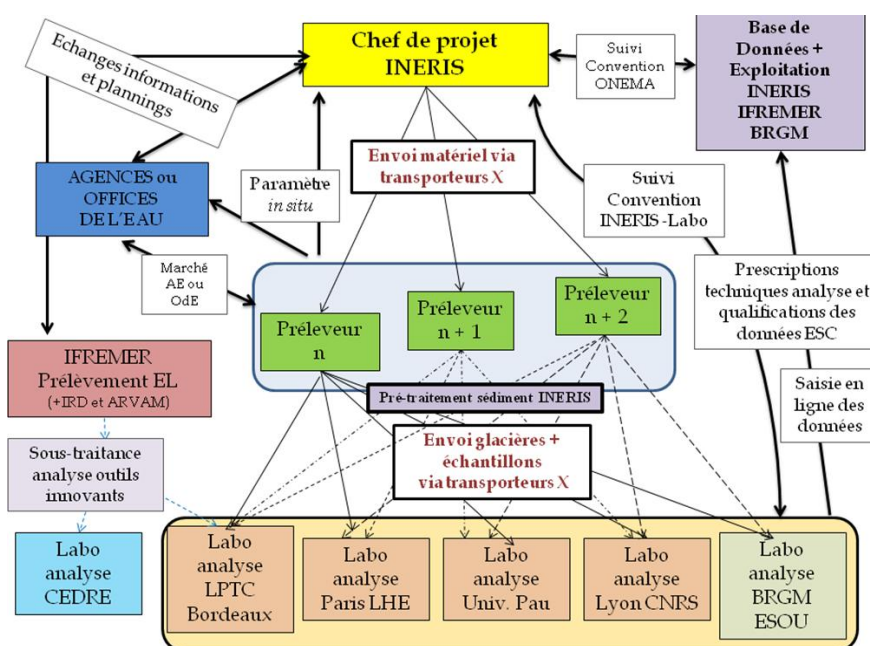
Echanges informations et plannings

Chef de projet INERIS

Suivi Convention ONEMA

Base de Données + Exploitation INERIS IFREMER BRGM

AGENCES ou OFFICES DE L'EAU

Paramètre in situ

Envoi matériel via transporteurs X

Suivi Convention INERIS-Labo

Marché AE ou OdE

Préleveur n

Préleveur n + 1

Préleveur n + 2

Prescriptions techniques analyse et qualifications des données ESC

IFREMER Prélèvement EL (+IRD et ARVAM)

Pré-traitement sédiment INERIS

Saisie en ligne des données

Sous-traitance analyse outils innovants

Envoi glacières + échantillons via transporteurs X

Labo analyse CEDRE

Labo analyse LPTC Bordeaux

Labo analyse Paris LHE

Labo analyse Univ. Pau

Labo analyse Lyon CNRS

Labo analyse BRGM ESOU